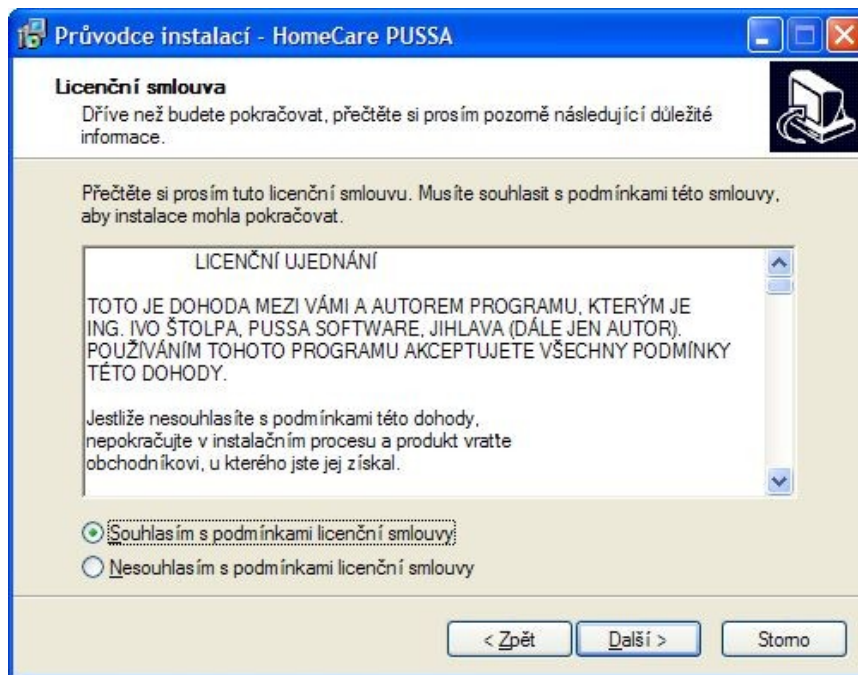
Průvodce instalací - HomeCare PUSSA

Licenční smlouva

Dříve než budete pokračovat, přečtěte si prosím pozorně následující důležité informace.

Přečtěte si prosím tuto licenční smlouvu. Musíte souhlasit s podmínkami této smlouvy, aby instalace mohla pokračovat.

LICENČNÍ UJEDNÁNÍ

TOTO JE DOHODA MEZI VÁMI A AUTOREM PROGRAMU, KTERÝM JE ING. IVO ŠTOLPA, PUSSA SOFTWARE, JIHLAVA (DÁLE JEN AUTOR). POUŽÍVÁNÍM TOHOTO PROGRAMU AKCEPTUJETE VŠECHNY PODMÍNKY TÉTO DOHODY.

Jestliže nesouhlasíte s podmínkami této dohody, nepokračujte v instalačním procesu a produkt vraťte obchodníkovi, u kterého jste jej získal.

Souhlasím s podmínkami licenční smlouvy

Nesouhlasím s podmínkami licenční smlouvy

< Zpět
Další >
Storno